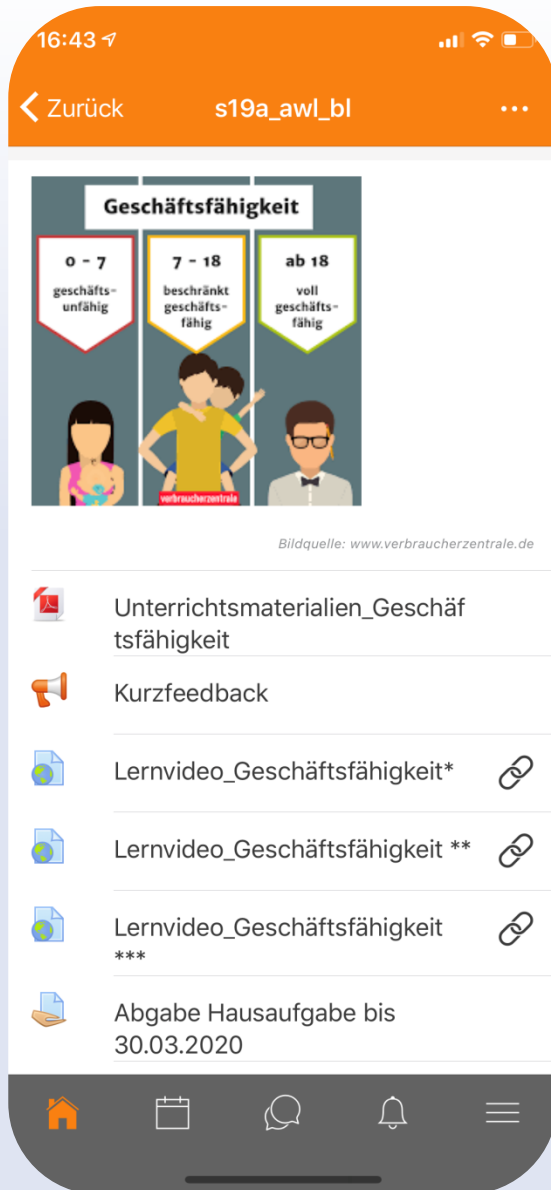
16:43

Zurück s19a_awl_bl ...

Geschäftsfähigkeit

0 - 7
geschäftsunfähig

7 - 18
beschränkt geschäftsfähig

ab 18
voll geschäftsfähig

verbraucherzentrale

Bildquelle: www.verbraucherzentrale.de

Unterrichtsmaterialien_Geschäftsfähigkeit

Kurzfeedback

Lernvideo_Geschäftsfähigkeit*

Lernvideo_Geschäftsfähigkeit **

Lernvideo_Geschäftsfähigkeit ***

Abgabe Hausaufgabe bis 30.03.2020